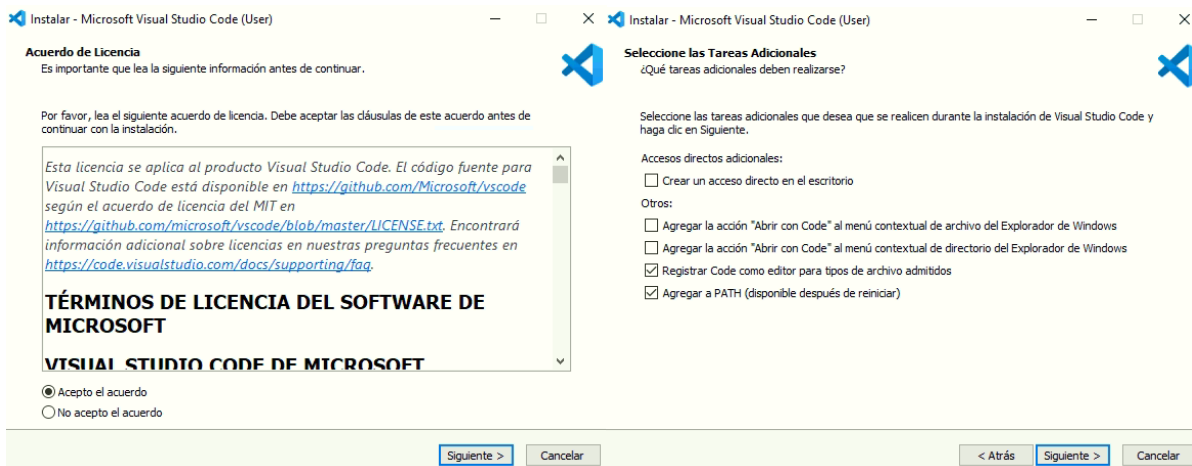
Instalar - Microsoft Visual Studio Code (User)

Acuerdo de Licencia
Es importante que lea la siguiente información antes de continuar.

Por favor, lea el siguiente acuerdo de licencia. Debe aceptar las cláusulas de este acuerdo antes de continuar con la instalación.

*Esta licencia se aplica al producto Visual Studio Code. El código fuente para Visual Studio Code está disponible en https://github.com/Microsoft/vscode según el acuerdo de licencia del MIT en https://github.com/microsoft/vscode/blob/master/LICENSE.txt. Encontrará información adicional sobre licencias en nuestras preguntas frecuentes en https://code.visualstudio.com/docs/supporting/faq.*

**TÉRMINOS DE LICENCIA DEL SOFTWARE DE MICROSOFT**

**VISUAL STUDIO CODE DE MICROSOFT**

Acepto el acuerdo
No acepto el acuerdo

Siguiente > Cancelar

Instalar - Microsoft Visual Studio Code (User)

Seleccione las Tareas Adicionales
¿Qué tareas adicionales deben realizarse?

Seleccione las tareas adicionales que desea que se realicen durante la instalación de Visual Studio Code y haga clic en Siguiente.

Accesos directos adicionales:
Crear un acceso directo en el escritorio
Otros:
Agregar la acción "Abrir con Code" al menú contextual de archivo del Explorador de Windows
Agregar la acción "Abrir con Code" al menú contextual de directorio del Explorador de Windows
Registrar Code como editor para tipos de archivo admitidos
Agregar a PATH (disponible después de reiniciar)

< Atrás Siguiente > Cancelar